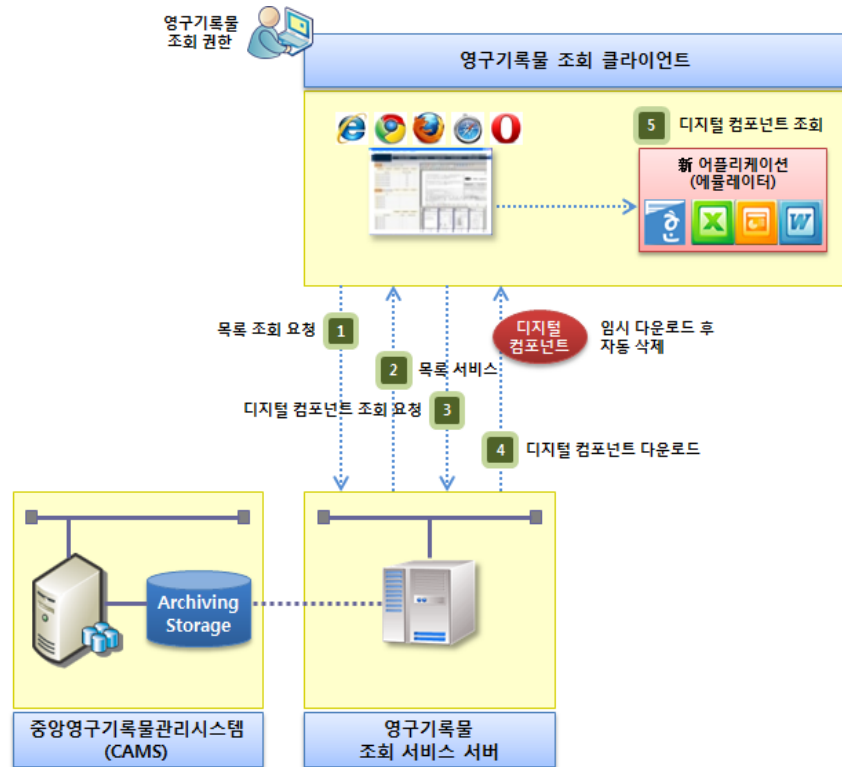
영구기록물 조회 권한

영구기록물 조회 클라이언트

5 디지털 컴포넌트 조회

新 어플리케이션 (에뮬레이터)

한

1 목록 조회 요청

2 목록 서비스

3 디지털 컴포넌트 조회 요청

디지털 컴포넌트

임시 다운로드 후 자동 삭제

4 디지털 컴포넌트 다운로드

Archiving Storage

중앙영구기록물관리시스템 (CAMS)

영구기록물 조회 서비스 서버